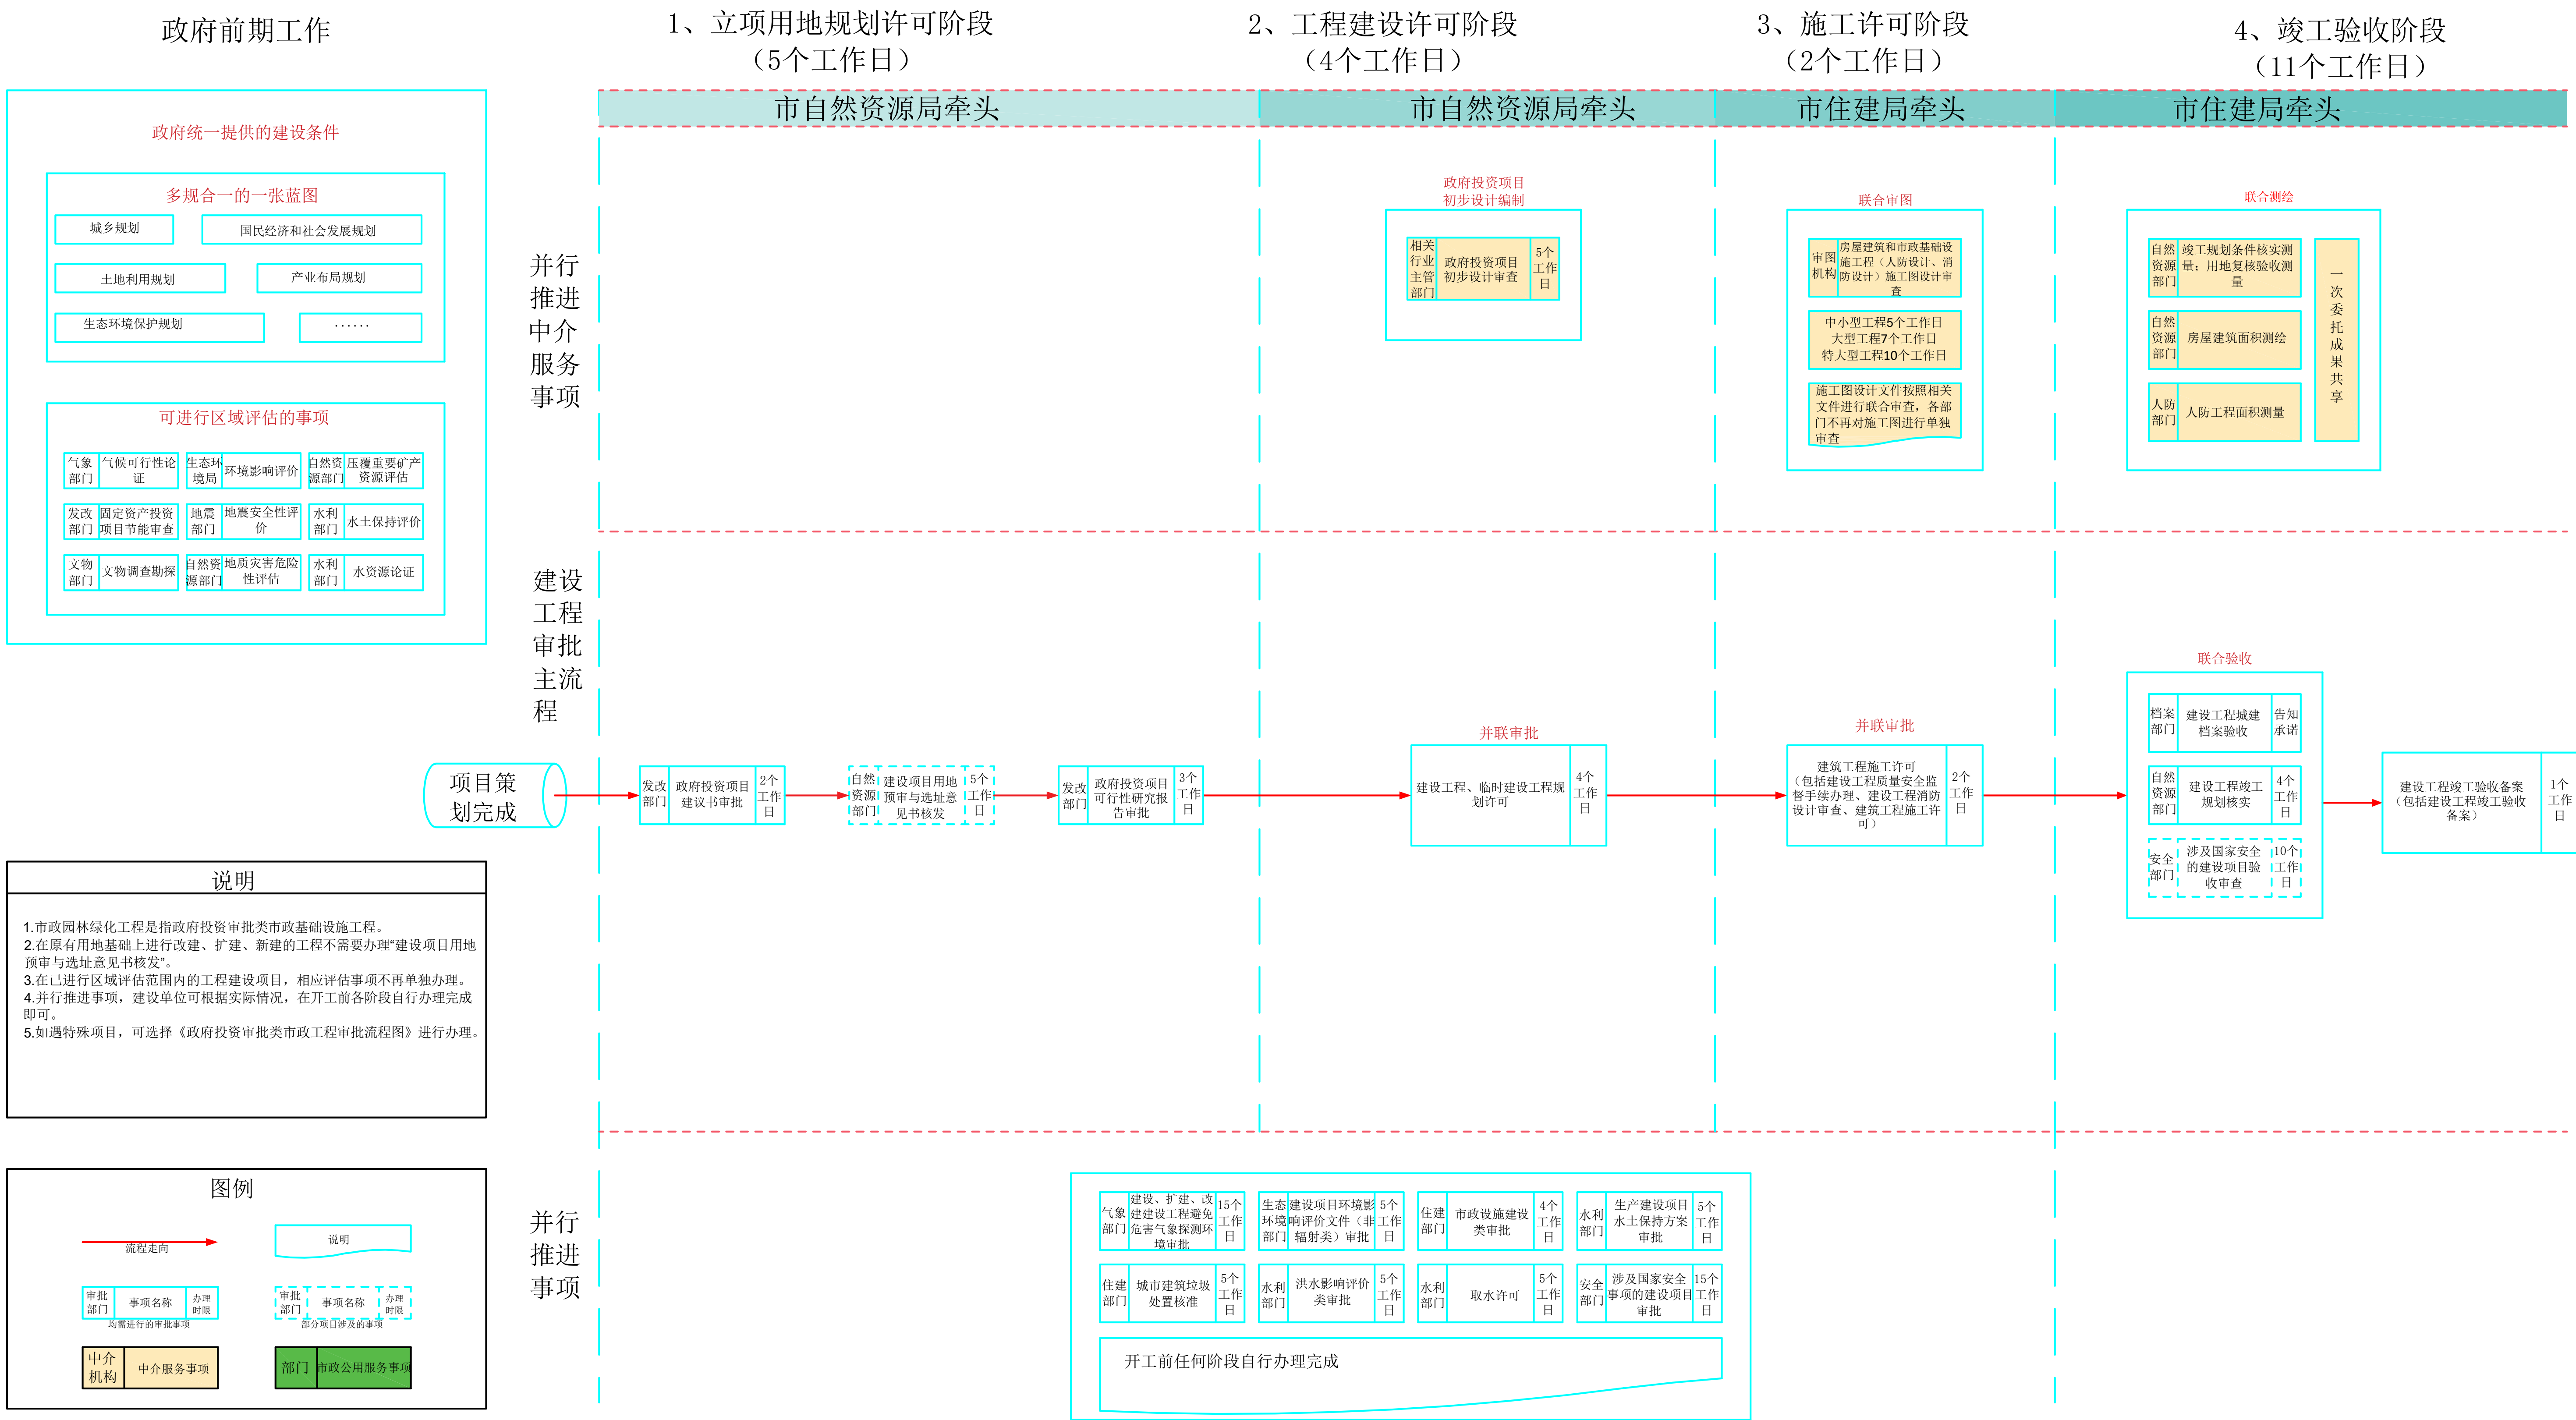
政府前期工作

1、立项用地规划许可阶段（5个工作日）

2、工程建设许可阶段（4个工作日）

3、施工许可阶段（2个工作日）

4、竣工验收阶段（11个工作日）

市自然资源局牵头　市自然资源局牵头　市住建局牵头　市住建局牵头

政府统一提供的建设条件

多规合一的一张蓝图

城乡规划　国民经济和社会发展规划
土地利用规划　产业布局规划
生态环境保护规划　……

可进行区域评估的事项

| 气象部门 | 气候可行性论证 | 生态环境局 | 环境影响评价 | 自然资源部门 | 压覆重要矿产资源评估 |
|---|---|---|---|---|---|
| 发改部门 | 固定资产投资项目节能审查 | 地震部门 | 地震安全性评价 | 水利部门 | 水土保持评价 |
| 文物部门 | 文物调查勘探 | 自然资源部门 | 地质灾害危险性评估 | 水利部门 | 水资源论证 |

并行推进中介服务事项

政府投资项目初步设计编制
相关行业主管部门　政府投资项目初步设计审查　5个工作日

联合审图
审图机构　房屋建筑和市政基础设施工程（人防设计、消防设计）施工图设计审查
中小型工程5个工作日
大型工程7个工作日
特大型工程10个工作日
施工图设计文件按照相关文件进行联合审查，各部门不再对施工图进行单独审查

联合测绘
自然资源部门　竣工规划条件核实测量；用地复核验收测量
自然资源部门　房屋建筑面积测绘
人防部门　人防工程面积测量
一次委托成果共享

建设工程审批主流程

项目策划完成

发改部门　政府投资项目建议书审批　2个工作日
自然资源部门　建设项目用地预审与选址意见书核发　5个工作日
发改部门　政府投资项目可行性研究报告审批　3个工作日

并联审批
建设工程、临时建设工程规划许可　4个工作日

并联审批
建筑工程施工许可（包括建设工程质量安全监督手续办理、建设工程消防设计审查、建筑工程施工许可）　2个工作日

联合验收
档案部门　建设工程城建档案验收　告知承诺
自然资源部门　建设工程竣工规划核实　4个工作日
安全部门　涉及国家安全的建设项目验收审查　10个工作日

建设工程竣工验收备案（包括建设工程竣工验收备案）　1个工作日

说明

1.市政园林绿化工程是指政府投资审批类市政基础设施工程。
2.在原有用地基础上进行改建、扩建、新建的工程不需要办理"建设项目用地预审与选址意见书核发"。
3.在已进行区域评估范围内的工程建设项目，相应评估事项不再单独办理。
4.并行推进事项，建设单位可根据实际情况，在开工前各阶段自行办理完成即可。
5.如遇特殊项目，可选择《政府投资审批类市政工程审批流程图》进行办理。

并行推进事项

| 气象部门 | 建设、扩建、改建建设工程避免危害气象探测环境审批 | 15个工作日 | 生态环境部门 | 建设项目环境影响评价文件（非辐射类）审批 | 5个工作日 | 住建部门 | 市政设施建设类审批 | 4个工作日 | 水利部门 | 生产建设项目水土保持方案审批 | 5个工作日 |
|---|---|---|---|---|---|---|---|---|---|---|---|
| 住建部门 | 城市建筑垃圾处置核准 | 5个工作日 | 水利部门 | 洪水影响评价类审批 | 5个工作日 | 水利部门 | 取水许可 | 5个工作日 | 安全部门 | 涉及国家安全事项的建设项目审批 | 15个工作日 |

开工前任何阶段自行办理完成

图例

流程走向　说明
审批部门　事项名称　办理时限　均需进行的审批事项
审批部门　事项名称　办理时限　部分项目涉及的事项
中介机构　中介服务事项
部门　市政公用服务事项